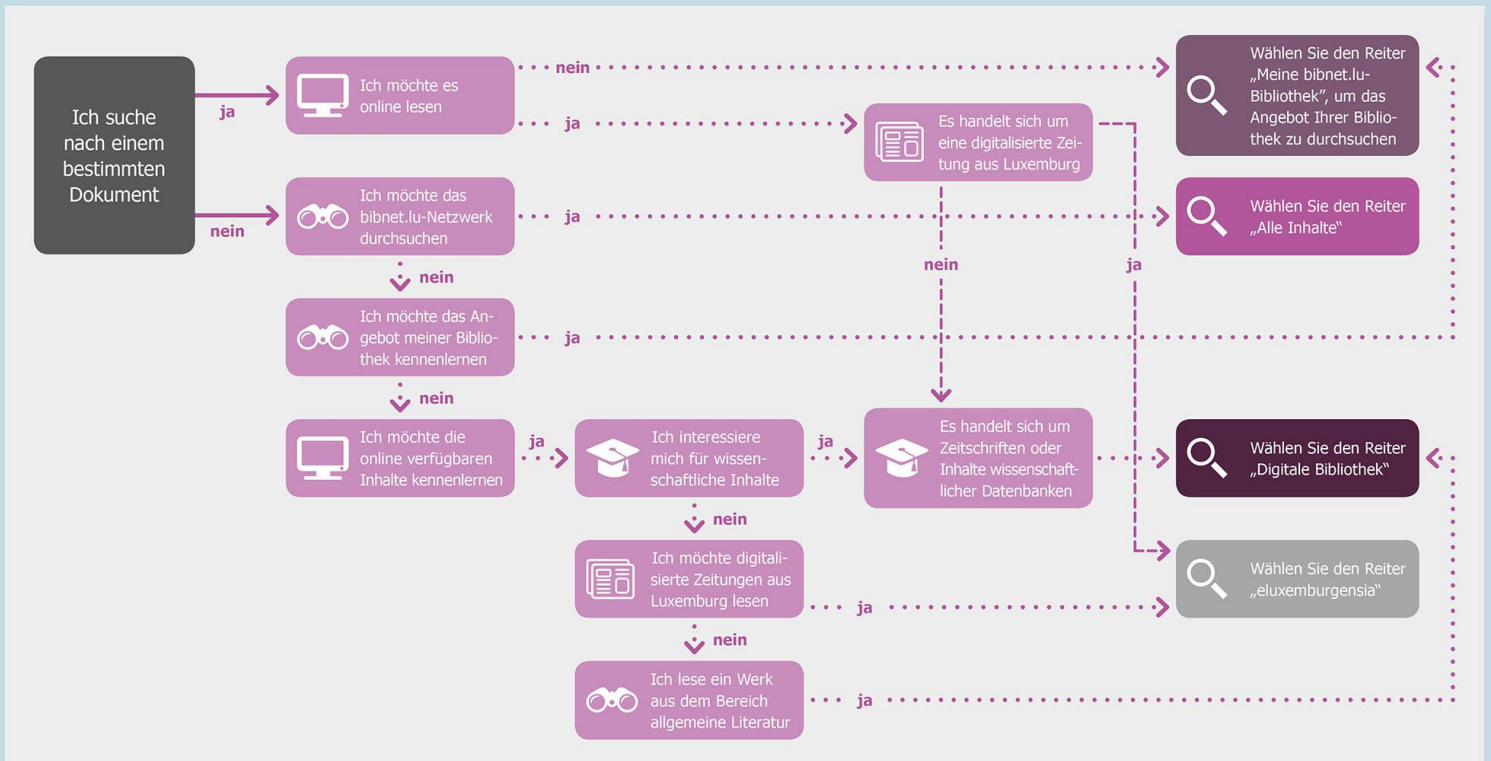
Ich suche nach einem bestimmten Dokument

ja

nein

Ich möchte es online lesen

nein

ja

Ich möchte das bibnet.lu-Netzwerk durchsuchen

ja

nein

Ich möchte das Angebot meiner Bibliothek kennenlernen

ja

nein

Ich möchte die online verfügbaren Inhalte kennenlernen

ja

Ich interessiere mich für wissenschaftliche Inhalte

ja

nein

Ich möchte digitalisierte Zeitungen aus Luxemburg lesen

ja

nein

Ich lese ein Werk aus dem Bereich allgemeine Literatur

ja

Es handelt sich um eine digitalisierte Zeitung aus Luxemburg

nein

ja

Es handelt sich um Zeitschriften oder Inhalte wissenschaftlicher Datenbanken

Wählen Sie den Reiter „Meine bibnet.lu-Bibliothek", um das Angebot Ihrer Bibliothek zu durchsuchen

Wählen Sie den Reiter „Alle Inhalte"

Wählen Sie den Reiter „Digitale Bibliothek"

Wählen Sie den Reiter „eluxemburgensia"